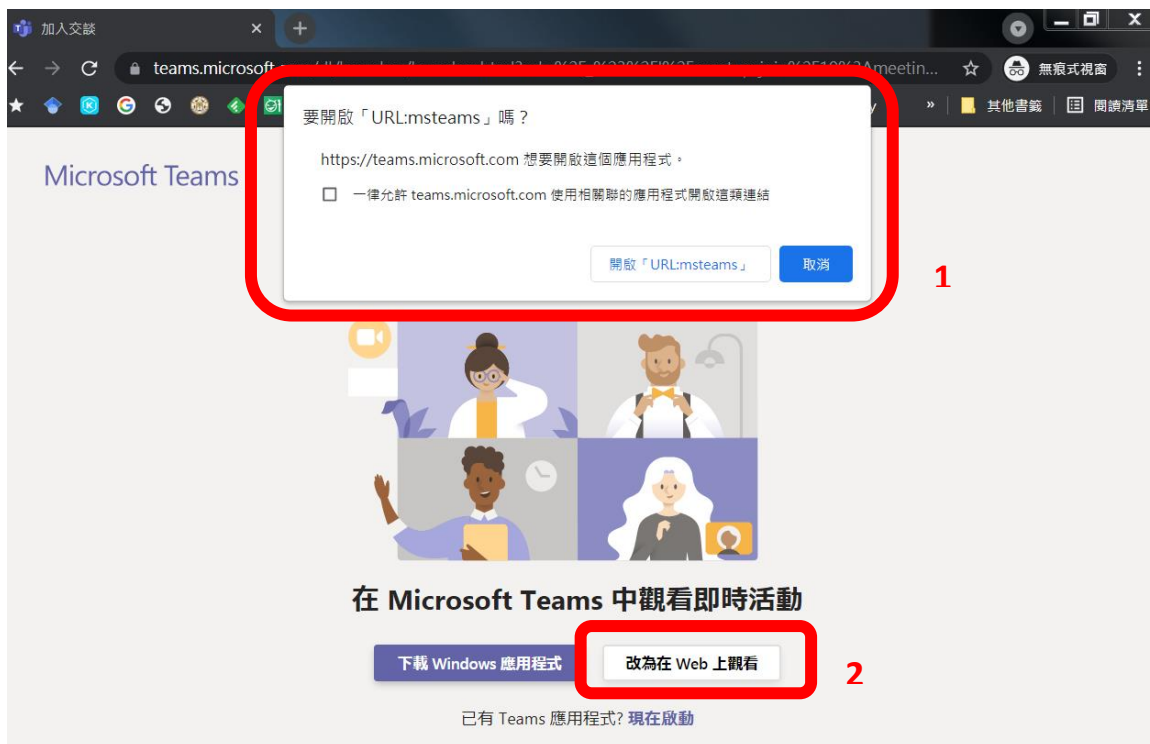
加入交談

teams.microsoft.com/dl/launcher/launcher.html?url=%2F_%23%2Fl%2Fmeetup-join%2F19%3Ameetin...

無痕式視窗

»

其他書籤

閱讀清單

Microsoft Teams

要開啟「URL:msteams」嗎？

https://teams.microsoft.com 想要開啟這個應用程式。

一律允許 teams.microsoft.com 使用相關聯的應用程式開啟這類連結

開啟「URL:msteams」

取消

1

在 Microsoft Teams 中觀看即時活動

下載 Windows 應用程式

改為在 Web 上觀看

2

已有 Teams 應用程式? 現在啟動